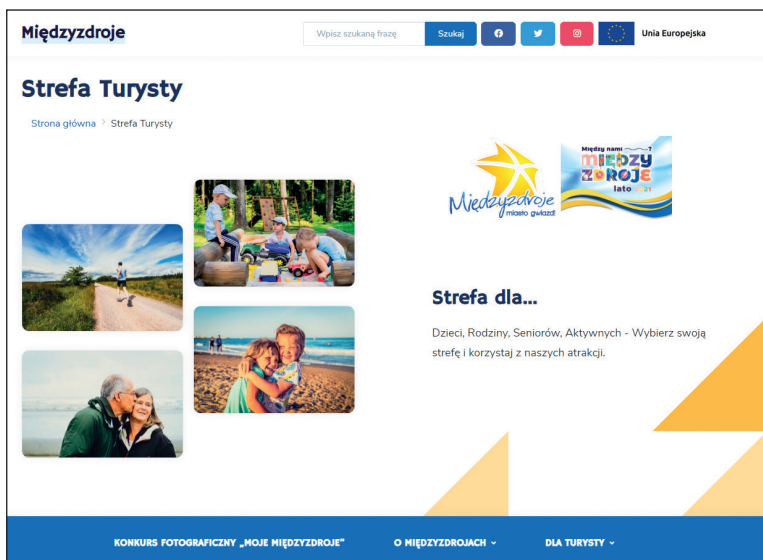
Międzyzdroje

Wpisz szukaną frazę

Szukaj

Unia Europejska

Strefa Turysty

Strona główna › Strefa Turysty

Międzyzdroje miasto gwiazd

Między nami MIĘDZYZDROJE lato 2021

Strefa dla...

Dzieci, Rodziny, Seniorów, Aktywnych - Wybierz swoją strefę i korzystaj z naszych atrakcji.

KONKURS FOTOGRAFICZNY „MOJE MIĘDZYZDROJE”

O MIĘDZYZDROJACH ⌄

DLA TURYSTY ⌄